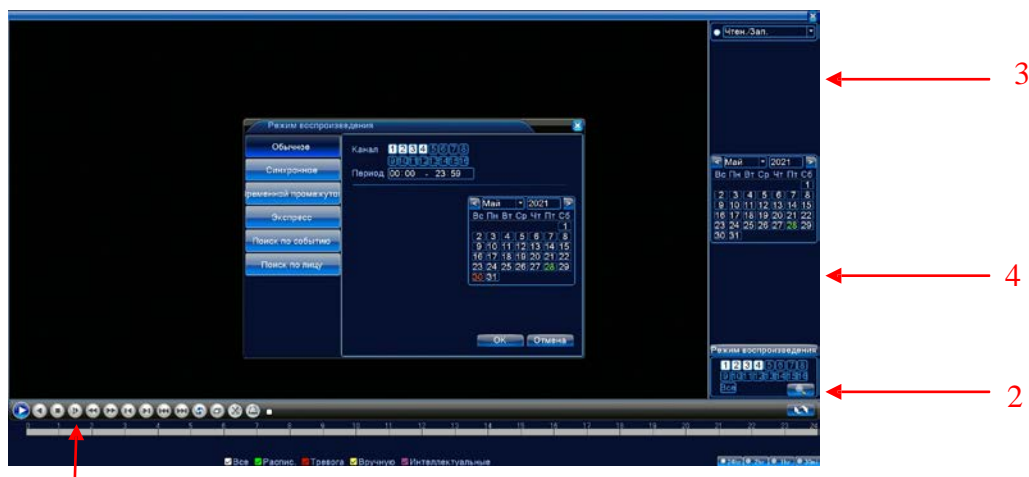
Чтен./Зап.

3

Режим воспроизведения

Обычное

Синхронное

ременной промежуто

Экспресс

Поиск по событию

Поиск по лицу

Канал 1 2 3 4 5 6 7 8
9 10 11 12 13 14 15 16

Период 00:00 - 23:59

Май 2021

| Вс | Пн | Вт | Ср | Чт | Пт | Сб |
|---|---|---|---|---|---|---|
| | | | | | | 1 |
| 2 | 3 | 4 | 5 | 6 | 7 | 8 |
| 9 | 10 | 11 | 12 | 13 | 14 | 15 |
| 16 | 17 | 18 | 19 | 20 | 21 | 22 |
| 23 | 24 | 25 | 26 | 27 | 28 | 29 |
| 30 | 31 | | | | | |

OK Отмена

Май 2021

| Вс | Пн | Вт | Ср | Чт | Пт | Сб |
|---|---|---|---|---|---|---|
| | | | | | | 1 |
| 2 | 3 | 4 | 5 | 6 | 7 | 8 |
| 9 | 10 | 11 | 12 | 13 | 14 | 15 |
| 16 | 17 | 18 | 19 | 20 | 21 | 22 |
| 23 | 24 | 25 | 26 | 27 | 28 | 29 |
| 30 | 31 | | | | | |

4

Режим воспроизведения

1 2 3 4 5 6 7 8
9 10 11 12 13 14 15 16

Все

2

0 1 2 3 4 5 6 7 8 9 10 11 12 13 14 15 16 17 18 19 20 21 22 23 24

Все Распис. Тревога Вручную Интеллектуальные

24hr 2hr 1hr 30m